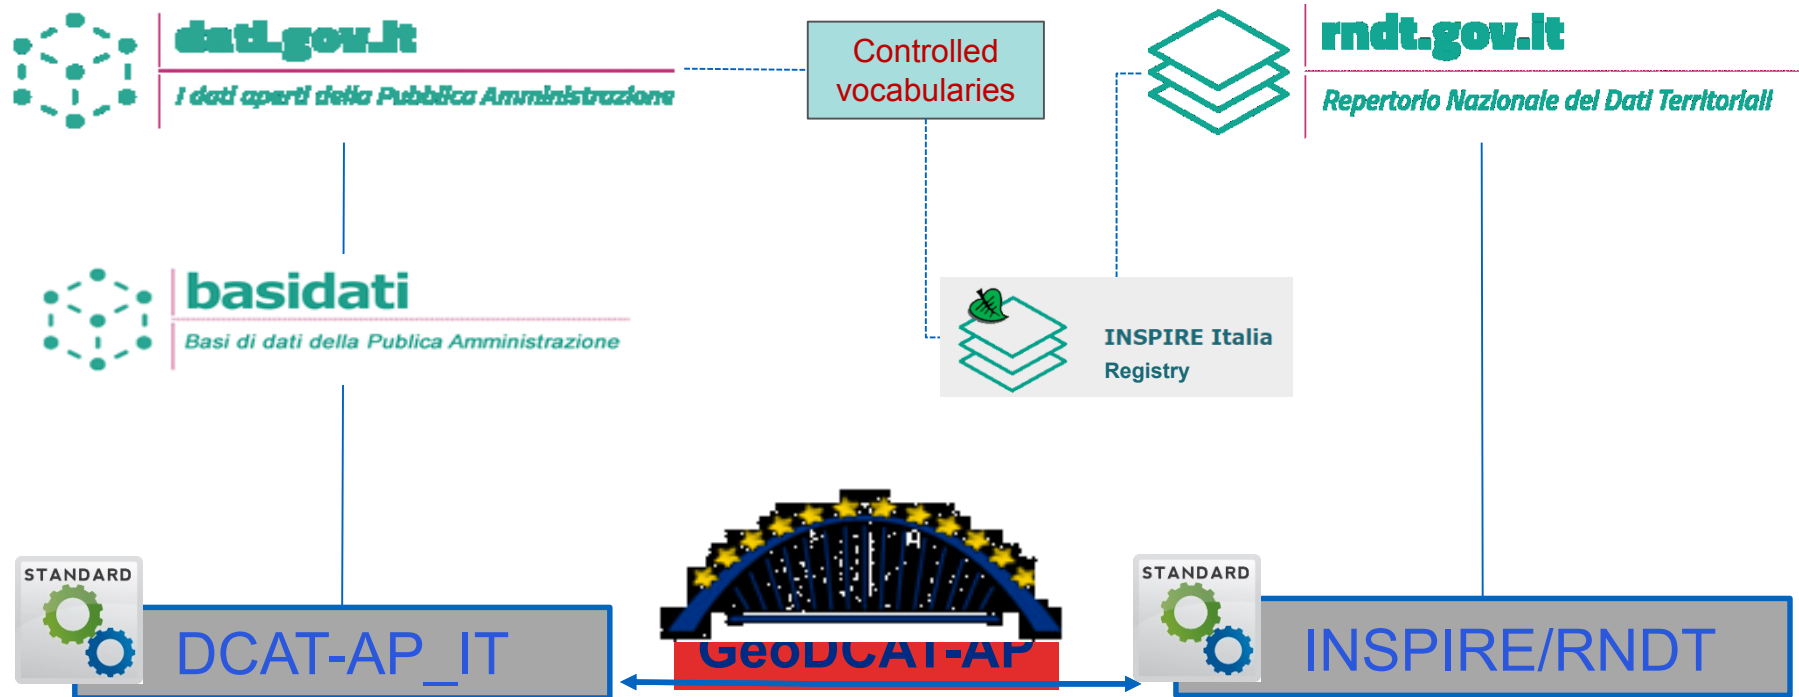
dati.gov.it
I dati aperti della Pubblica Amministrazione

Controlled vocabularies

rndt.gov.it
Repertorio Nazionale dei Dati Territoriali

basidati
Basi di dati della Publica Amministrazione

INSPIRE Italia
Registry

STANDARD
DCAT-AP_IT

GeoDCAT-AP

STANDARD
INSPIRE/RNDT